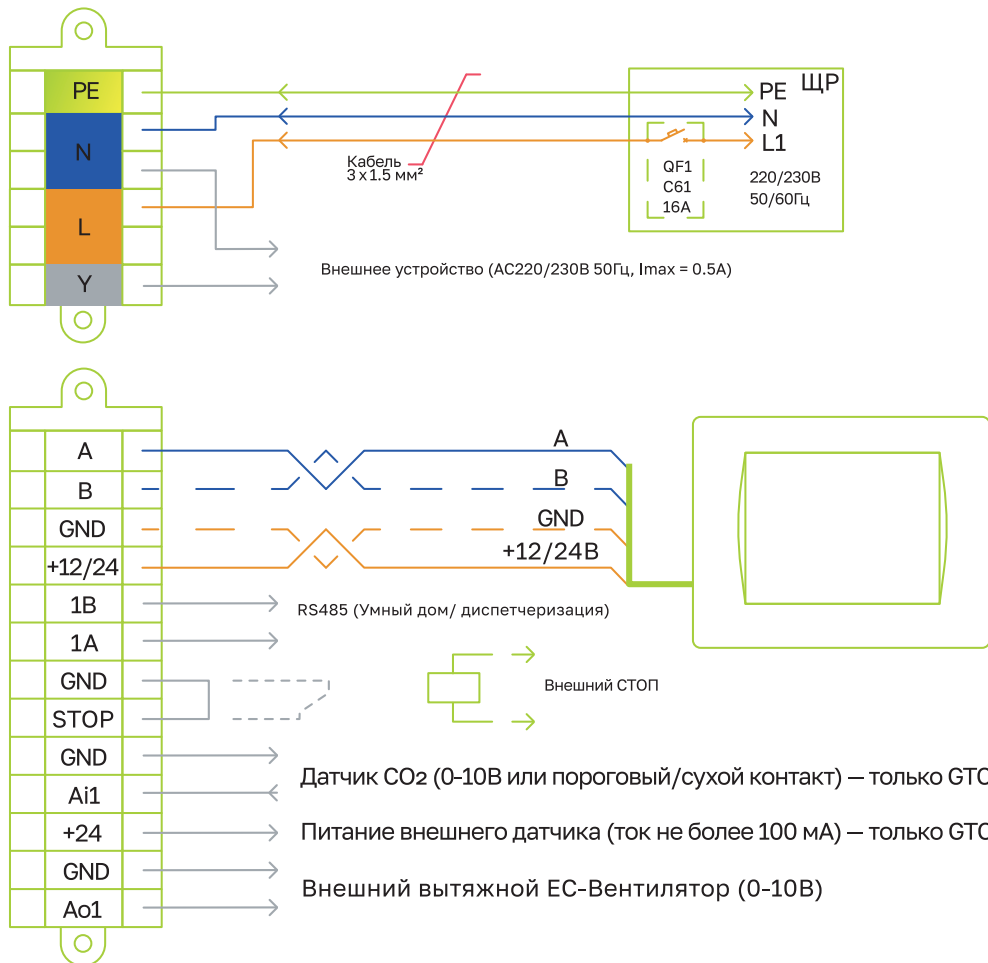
PE
N
L
Y

Кабель
3 x 1.5 мм²

PE
N
L1
ЩР
QF1
C61
16A
220/230В
50/60Гц

Внешнее устройство (AC220/230В 50Гц, Imax = 0.5A)

A
B
GND
+12/24
1B
1A
GND
STOP
GND
Ai1
+24
GND
Ao1

A
B
GND
+12/24В

RS485 (Умный дом/ диспетчеризация)

Внешний СТОП

Датчик CO2 (0-10В или пороговый/сухой контакт) — только GTC
Питание внешнего датчика (ток не более 100 мА) — только GTC
Внешний вытяжной ЕС-Вентилятор (0-10В)